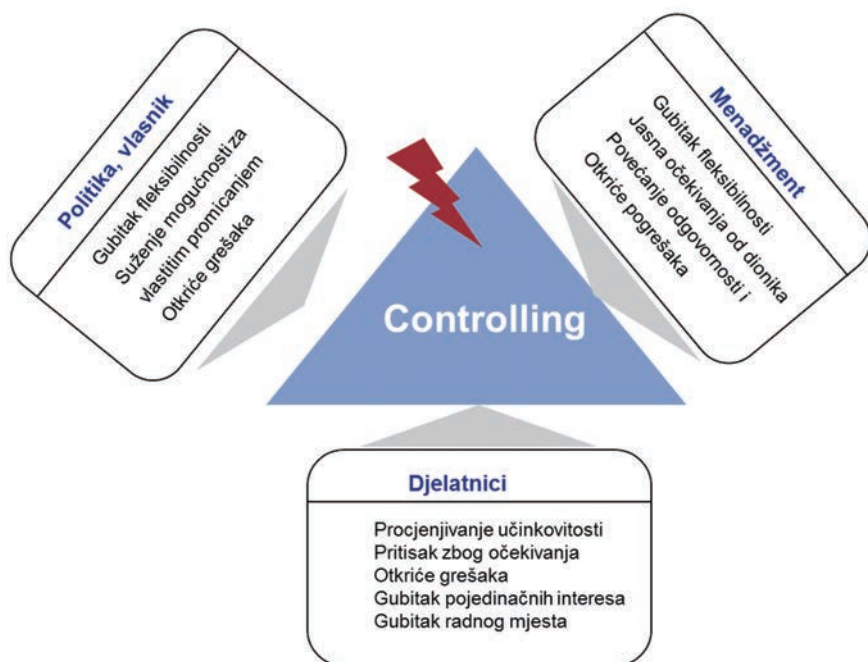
Politika, vlasnik

Gubitak fleksibilnosti
Suženje mogućnosti za vlastitim promicanjem
Otkriće grešaka

Menadžment

Gubitak fleksibilnosti
Jasna očekivanja od dionika
Povećanje odgovornosti i
Otkriće pogrešaka

Controlling

Djelatnici

Procjenjivanje učinkovitosti
Pritisak zbog očekivanja
Otkriće grešaka
Gubitak pojedinačnih interesa
Gubitak radnog mjesta